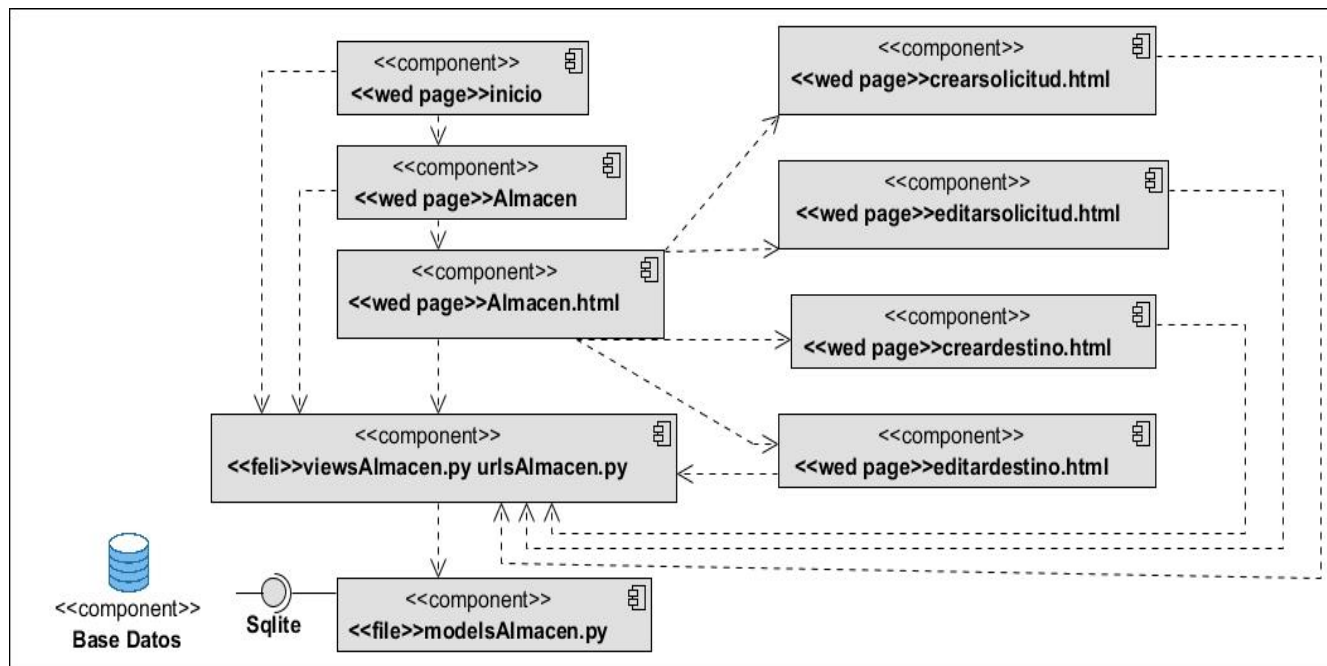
<<component>>
<<wed page>>inicio

<<component>>
<<wed page>>Almacen

<<component>>
<<wed page>>Almacen.html

<<component>>
<<wed page>>crearsolicitud.html

<<component>>
<<wed page>>editarsolicitud.html

<<component>>
<<wed page>>creardestino.html

<<component>>
<<wed page>>editardestino.html

<<component>>
<<feli>>viewsAlmacen.py urlsAlmacen.py

<<component>>
Base Datos

Sqlite

<<component>>
<<file>>modelsAlmacen.py